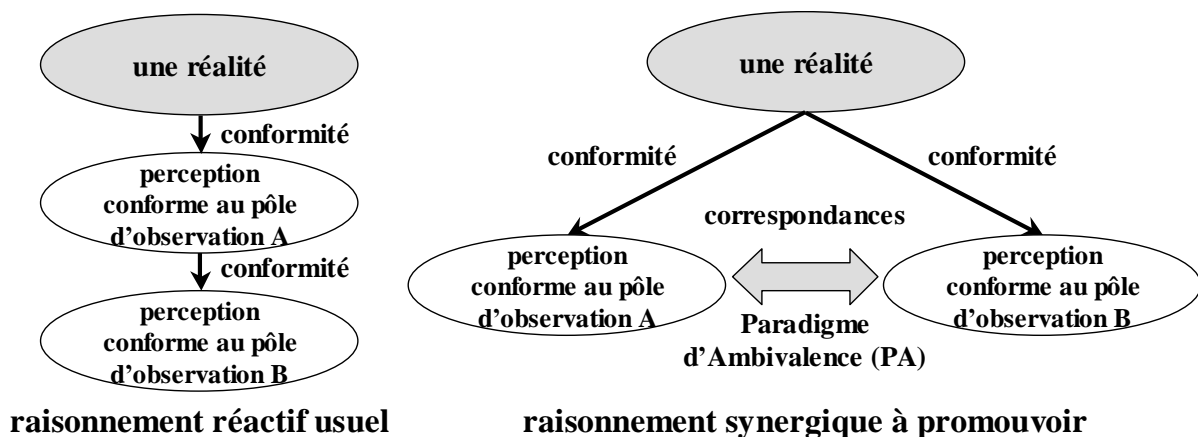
une réalité

conformité

perception conforme au pôle d'observation A

conformité

perception conforme au pôle d'observation B

raisonnement réactif usuel

une réalité

conformité

conformité

correspondances

perception conforme au pôle d'observation A

perception conforme au pôle d'observation B

Paradigme d'Ambivalence (PA)

raisonnement synergique à promouvoir